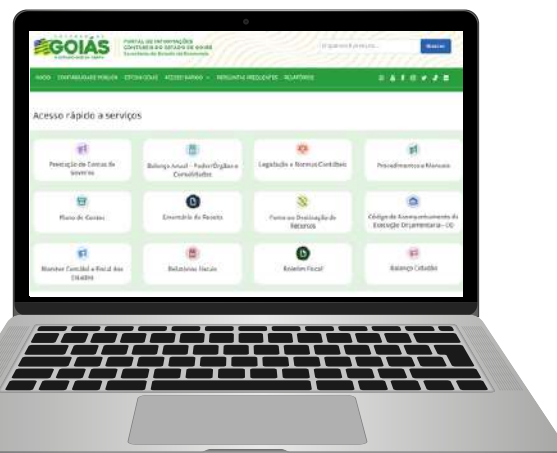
GOIÁS

PORTAL DE INFORMAÇÕES CONTÁBEIS DO ESTADO DE GOIÁS

Secretaria de Estado da Economia

O que você procura...

Buscar

INÍCIO CONTABILIDADE PÚBLICA ESTATÍSTICAS ACESSO RÁPIDO PERGUNTAS FREQUENTES RELATÓRIOS

Acesso rápido a serviços

Prestação de Contas do Governo

Balanço Anual - Poder/Órgão e Consolidados

Legislação e Normas Contábeis

Procedimentos e Manuais

Plano de Contas

Ementário da Receita

Fonte ou Destinação de Recursos

Código de Acompanhamento da Execução Orçamentária - CO

Monitor Contábil e Fiscal dos Estados

Relatórios Fiscais

Boletim Fiscal

Balanço Cidadão